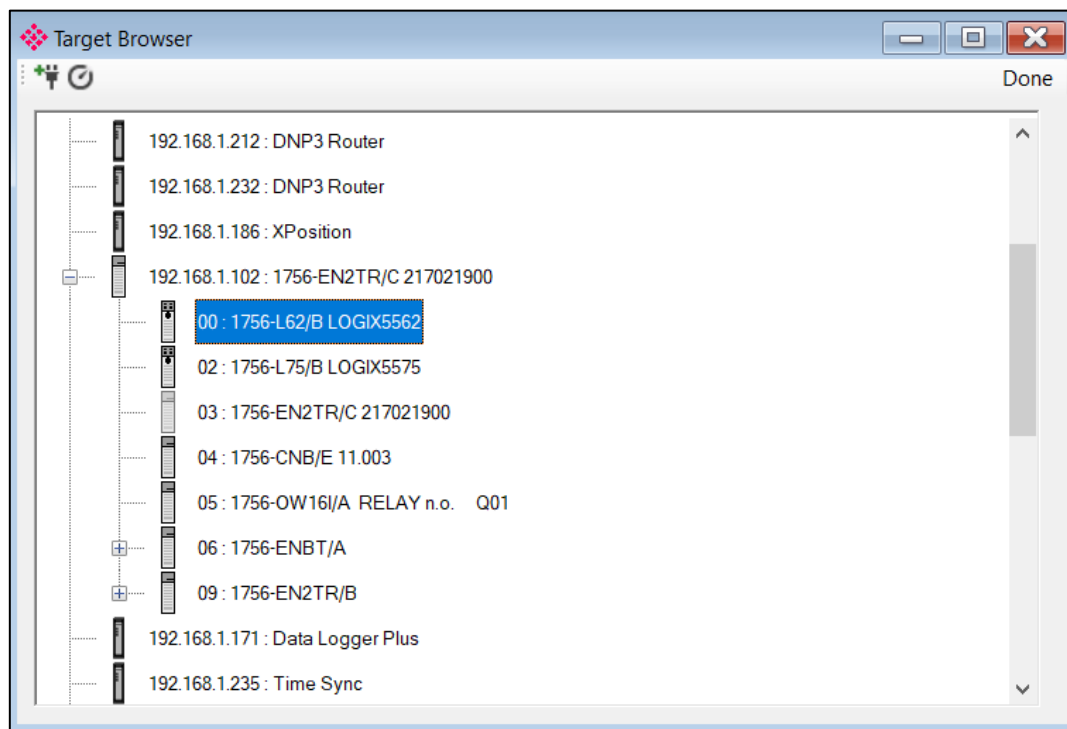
Target Browser

Done

192.168.1.212 : DNP3 Router
192.168.1.232 : DNP3 Router
192.168.1.186 : XPosition
192.168.1.102 : 1756-EN2TR/C 217021900
00 : 1756-L62/B LOGIX5562
02 : 1756-L75/B LOGIX5575
03 : 1756-EN2TR/C 217021900
04 : 1756-CNB/E 11.003
05 : 1756-OW16I/A RELAY n.o. Q01
06 : 1756-ENBT/A
09 : 1756-EN2TR/B
192.168.1.171 : Data Logger Plus
192.168.1.235 : Time Sync